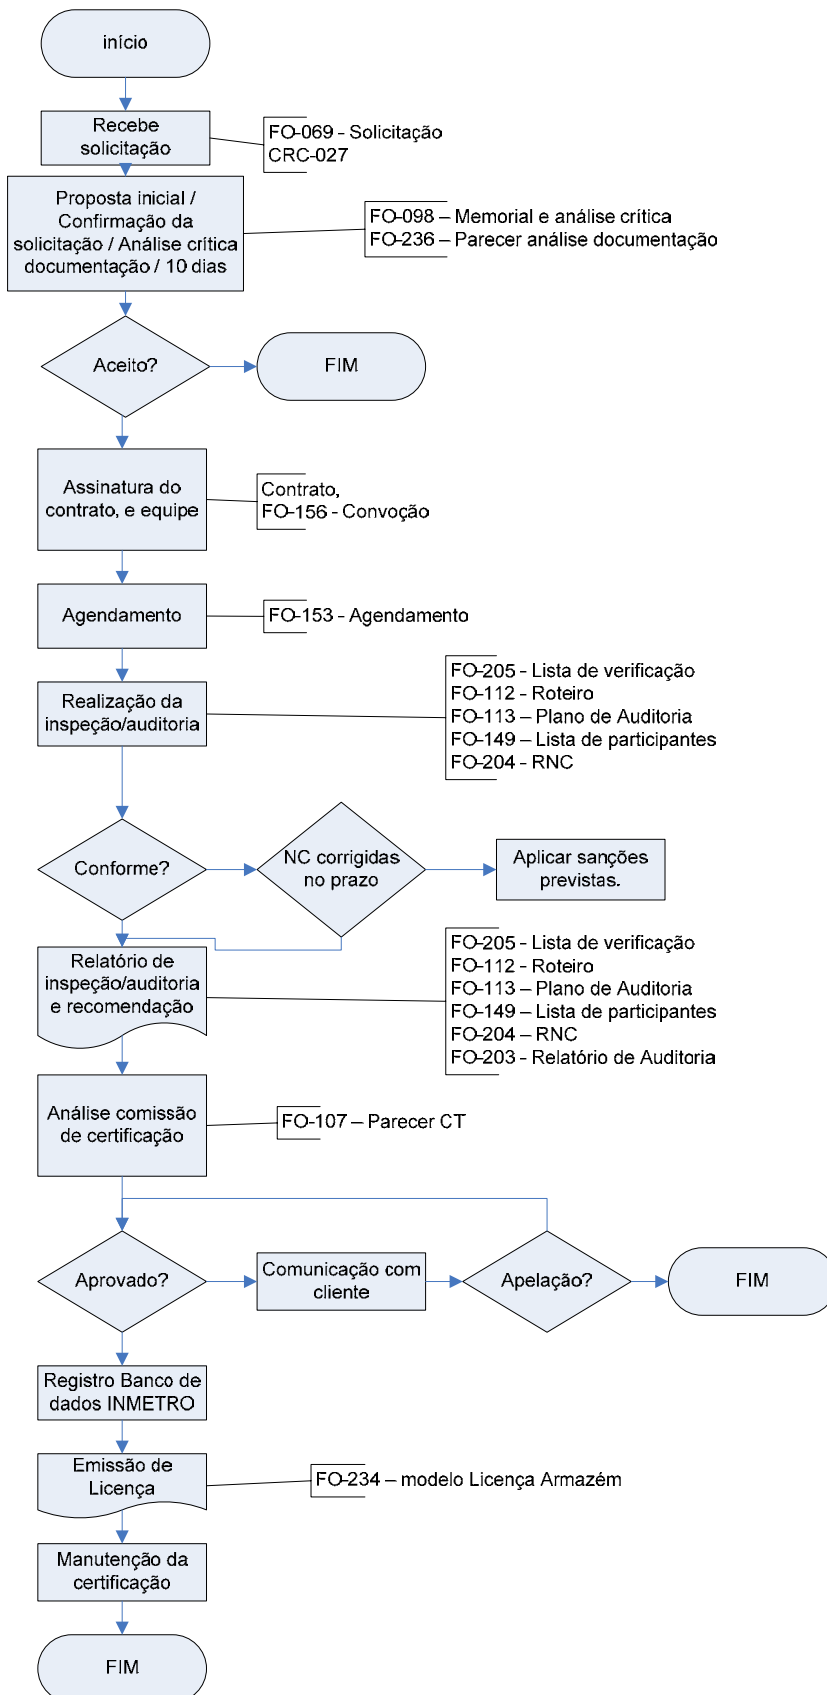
início

Recebe solicitação

FO-069 - Solicitação
CRC-027

Proposta inicial / Confirmação da solicitação / Análise crítica documentação / 10 dias

FO-098 – Memorial e análise crítica
FO-236 – Parecer análise documentação

Aceito?

FIM

Assinatura do contrato, e equipe

Contrato,
FO-156 - Convoção

Agendamento

FO-153 - Agendamento

Realização da inspeção/auditoria

FO-205 - Lista de verificação
FO-112 - Roteiro
FO-113 – Plano de Auditoria
FO-149 – Lista de participantes
FO-204 - RNC

Conforme?

NC corrigidas no prazo

Aplicar sanções previstas.

Relatório de inspeção/auditoria e recomendação

FO-205 - Lista de verificação
FO-112 - Roteiro
FO-113 – Plano de Auditoria
FO-149 – Lista de participantes
FO-204 – RNC
FO-203 - Relatório de Auditoria

Análise comissão de certificação

FO-107 – Parecer CT

Aprovado?

Comunicação com cliente

Apelação?

FIM

Registro Banco de dados INMETRO

Emissão de Licença

FO-234 – modelo Licença Armazém

Manutenção da certificação

FIM